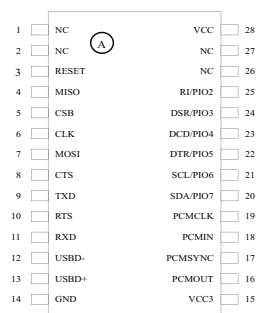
A

1 NC
2 NC
3 RESET
4 MISO
5 CSB
6 CLK
7 MOSI
8 CTS
9 TXD
10 RTS
11 RXD
12 USBD-
13 USBD+
14 GND

VCC 28
NC 27
NC 26
RI/PIO2 25
DSR/PIO3 24
DCD/PIO4 23
DTR/PIO5 22
SCL/PIO6 21
SDA/PIO7 20
PCMCLK 19
PCMIN 18
PCMSYNC 17
PCMOUT 16
VCC3 15